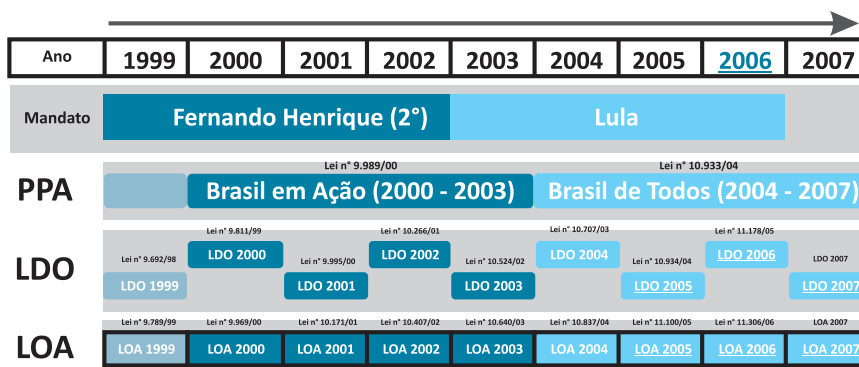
| Ano | 1999 | 2000 | 2001 | 2002 | 2003 | 2004 | 2005 | 2006 | 2007 |
|---|---|---|---|---|---|---|---|---|---|

Mandato
Fernando Henrique (2°)
Lula

PPA
Lei n° 9.989/00
Brasil em Ação (2000 - 2003)
Lei n° 10.933/04
Brasil de Todos (2004 - 2007)

LDO
Lei n° 9.692/98
LDO 1999
Lei n° 9.811/99
LDO 2000
Lei n° 9.995/00
LDO 2001
Lei n° 10.266/01
LDO 2002
Lei n° 10.524/02
LDO 2003
Lei n° 10.707/03
LDO 2004
Lei n° 10.934/04
LDO 2005
Lei n° 11.178/05
LDO 2006
LDO 2007
LDO 2007

LOA
Lei n° 9.789/99
LOA 1999
Lei n° 9.969/00
LOA 2000
Lei n° 10.171/01
LOA 2001
Lei n° 10.407/02
LOA 2002
Lei n° 10.640/03
LOA 2003
Lei n° 10.837/04
LOA 2004
Lei n° 11.100/05
LOA 2005
Lei n° 11.306/06
LOA 2006
LOA 2007
LOA 2007